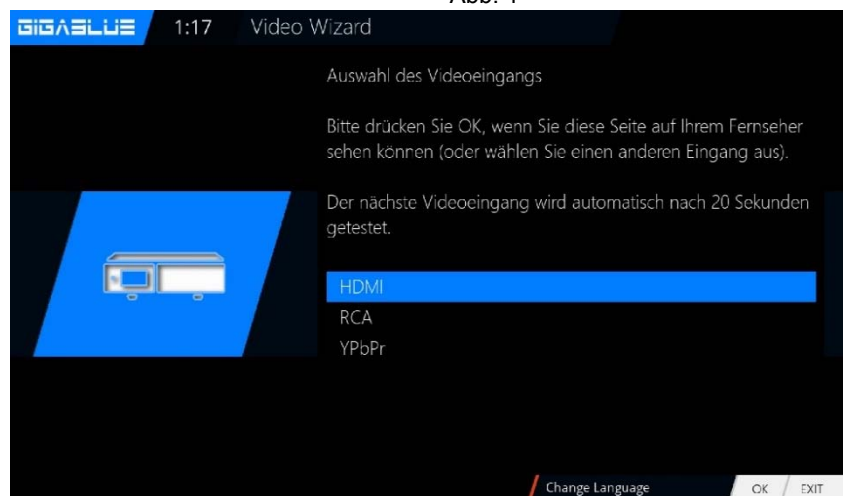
Abb. 1

GIGABLUE 1:17 Video Wizard

Auswahl des Videoeingangs

Bitte drücken Sie OK, wenn Sie diese Seite auf Ihrem Fernseher sehen können (oder wählen Sie einen anderen Eingang aus).

Der nächste Videoeingang wird automatisch nach 20 Sekunden getestet.

HDMI
RCA
YPbPr

Change Language OK EXIT